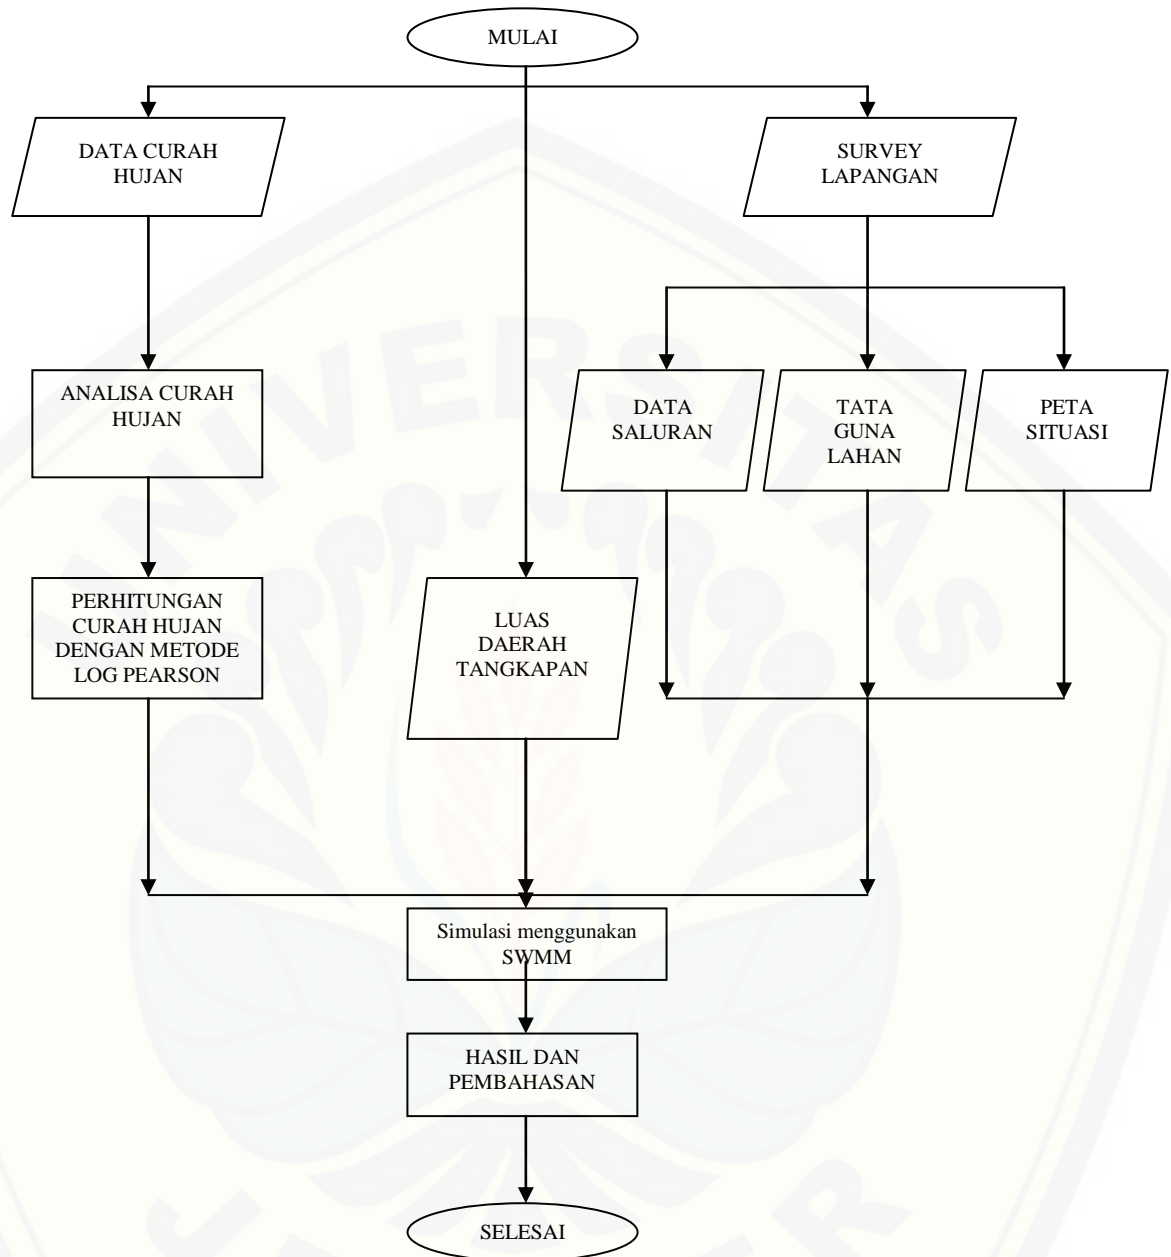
MULAI

DATA CURAH HUJAN

SURVEY LAPANGAN

ANALISA CURAH HUJAN

DATA SALURAN

TATA GUNA LAHAN

PETA SITUASI

PERHITUNGAN CURAH HUJAN DENGAN METODE LOG PEARSON

LUAS DAERAH TANGKAPAN

Simulasi menggunakan SWMM

HASIL DAN PEMBAHASAN

SELESAI